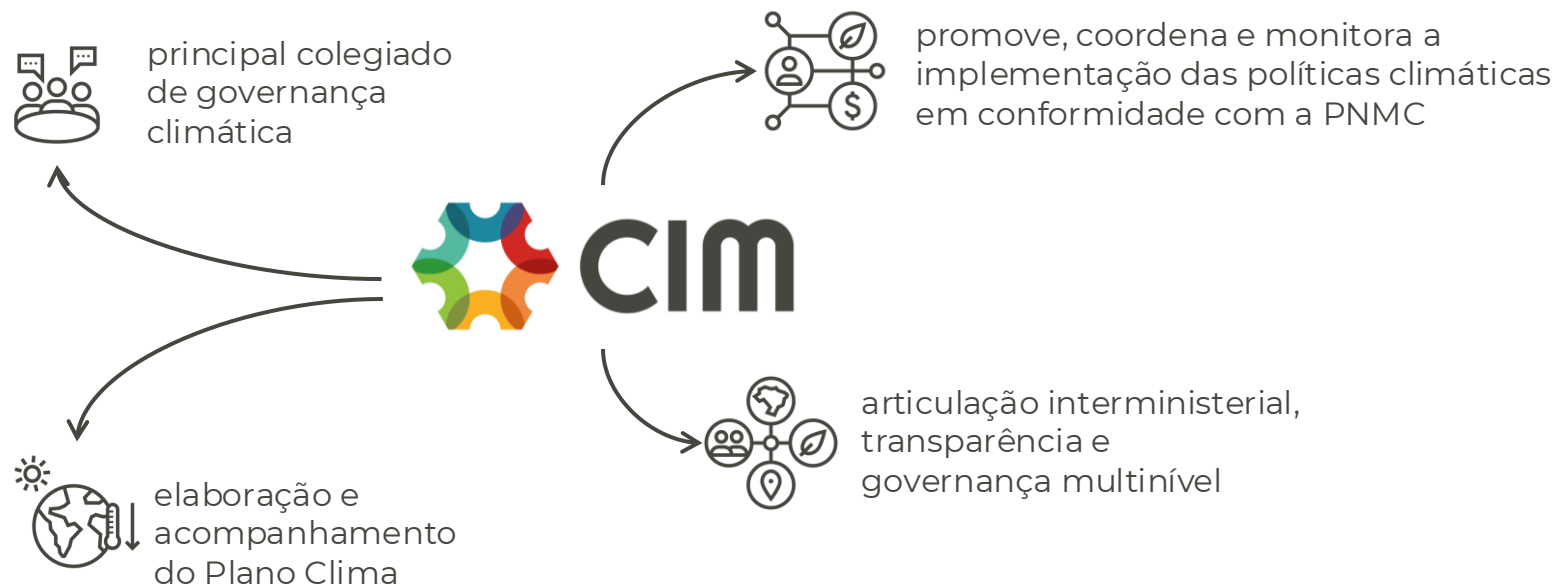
principal colegiado de governança climática

promove, coordena e monitora a implementação das políticas climáticas em conformidade com a PNMC

CIM

articulação interministerial, transparência e governança multinível

elaboração e acompanhamento do Plano Clima